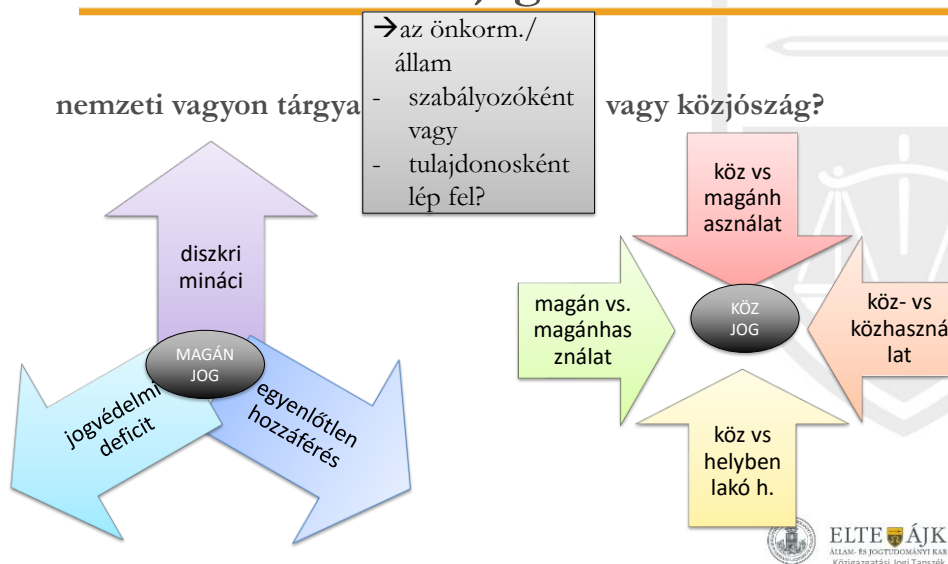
→az önkorm./ állam
- szabályozóként vagy
- tulajdonosként lép fel?

nemzeti vagyon tárgya vagy közjószág?

diszkri minác

MAGÁN JOG

jogvédelmi deficit

egyenlőtlen hozzáférés

köz vs magánh asználat

magán vs. magánhas ználat

KÖZ JOG

köz- vs közhaszná lat

köz vs helyben lakó h.

ELTE ÁJK
ÁLLAM- ÉS JOGTUDOMÁNYI KAR
Közigazgatási Jogi Tanszék